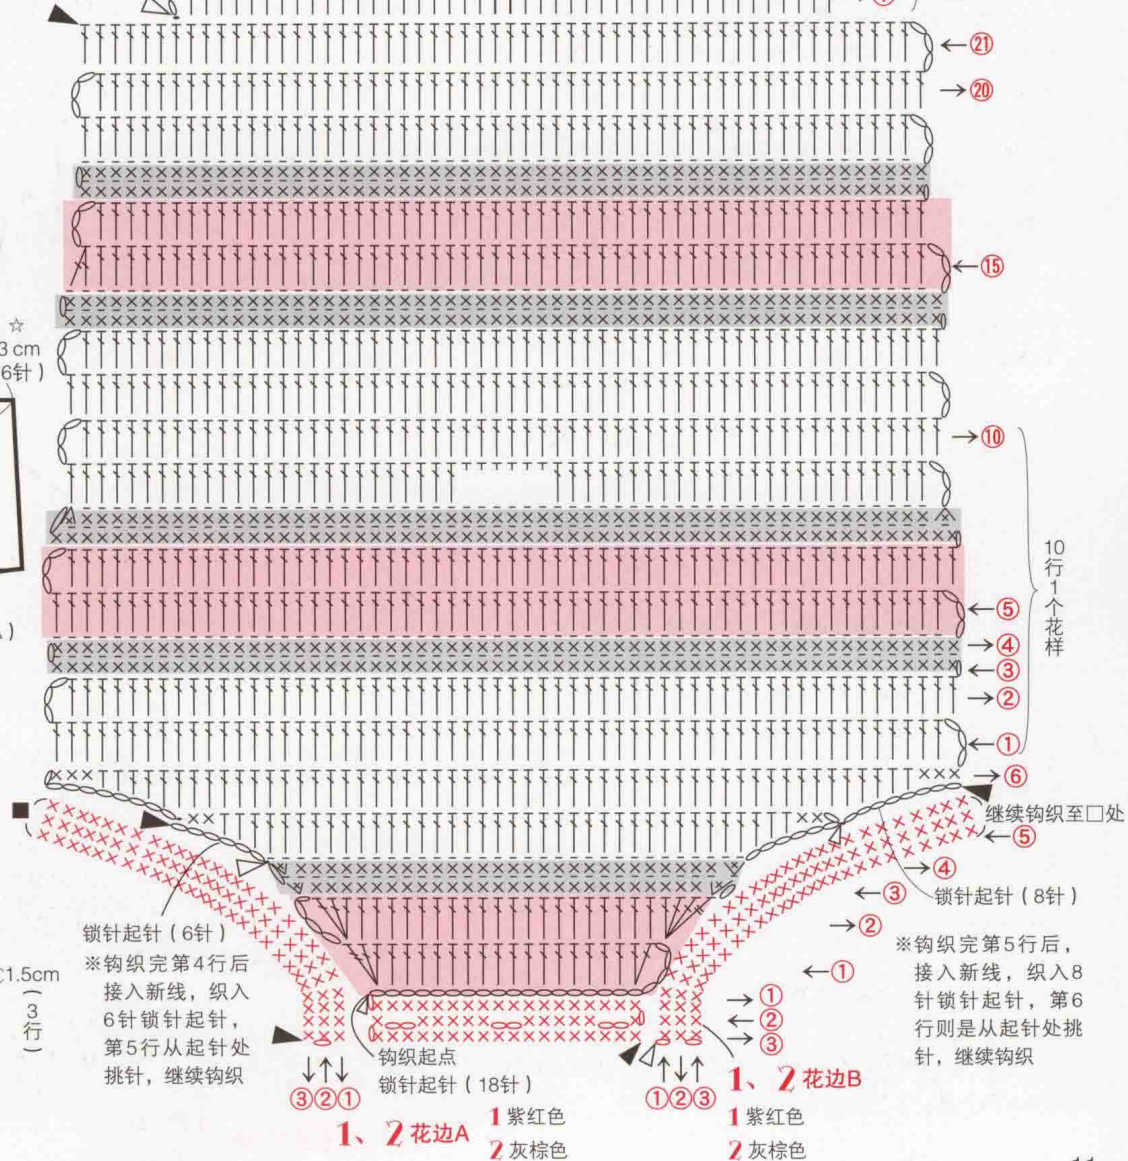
←㉑
→⑳
←⑮
☆
3 cm
6针）
→⑩
10行1个花样
←⑤
→④
←③
→②
←①
→⑥
继续钩织至□处
←⑤
→④
←③
锁针起针（8针）
→②
←①
※钩织完第5行后，接入新线，织入8针锁针起针，第6行则是从起针处挑针，继续钩织
锁针起针（6针）
※钩织完第4行后接入新线，织入6针锁针起针，第5行从起针处挑针，继续钩织
1.5cm（3行）
→①
←②
→③
钩织起点
锁针起针（18针）
③②①
①②③
1、2 花边A
1 紫红色
2 灰棕色
1、2 花边B
1 紫红色
2 灰棕色